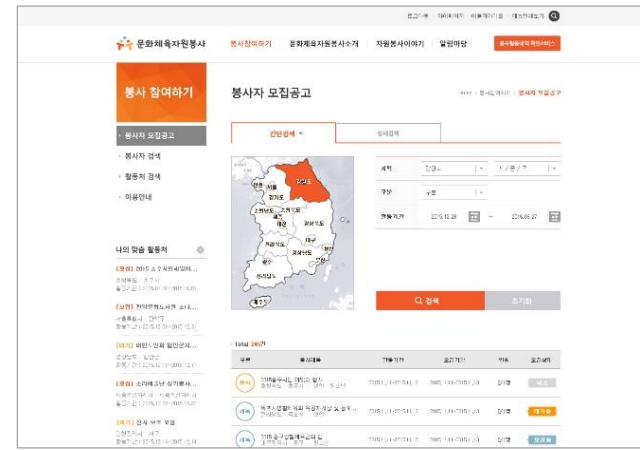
로그인 | 회원가입 | 사이트맵 | 새소식

문화체육자원봉사

봉사참여하기 | 문화체육자원봉사소개 | 자원봉사이야기 | 알림마당

봉사 참여하기

봉사자 모집공고

Home > 봉사참여하기 > 봉사자 모집공고

· 봉사자 모집공고
· 봉사자 검색
· 활동처 검색
· 이용안내

간편검색 ▼

상세검색

강원도
서울
경기도
충청북도
충청남도
경상북도
전라북도
대구
경상남도
부산
전라남도
광주
제주도

지역 | 강원도 | 시/군/구
분야 | 구분
활동기간 | 2015.12.29 ~ 2016.05.27

검색

초기화

나의 맞춤 활동처

Total 20건

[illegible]